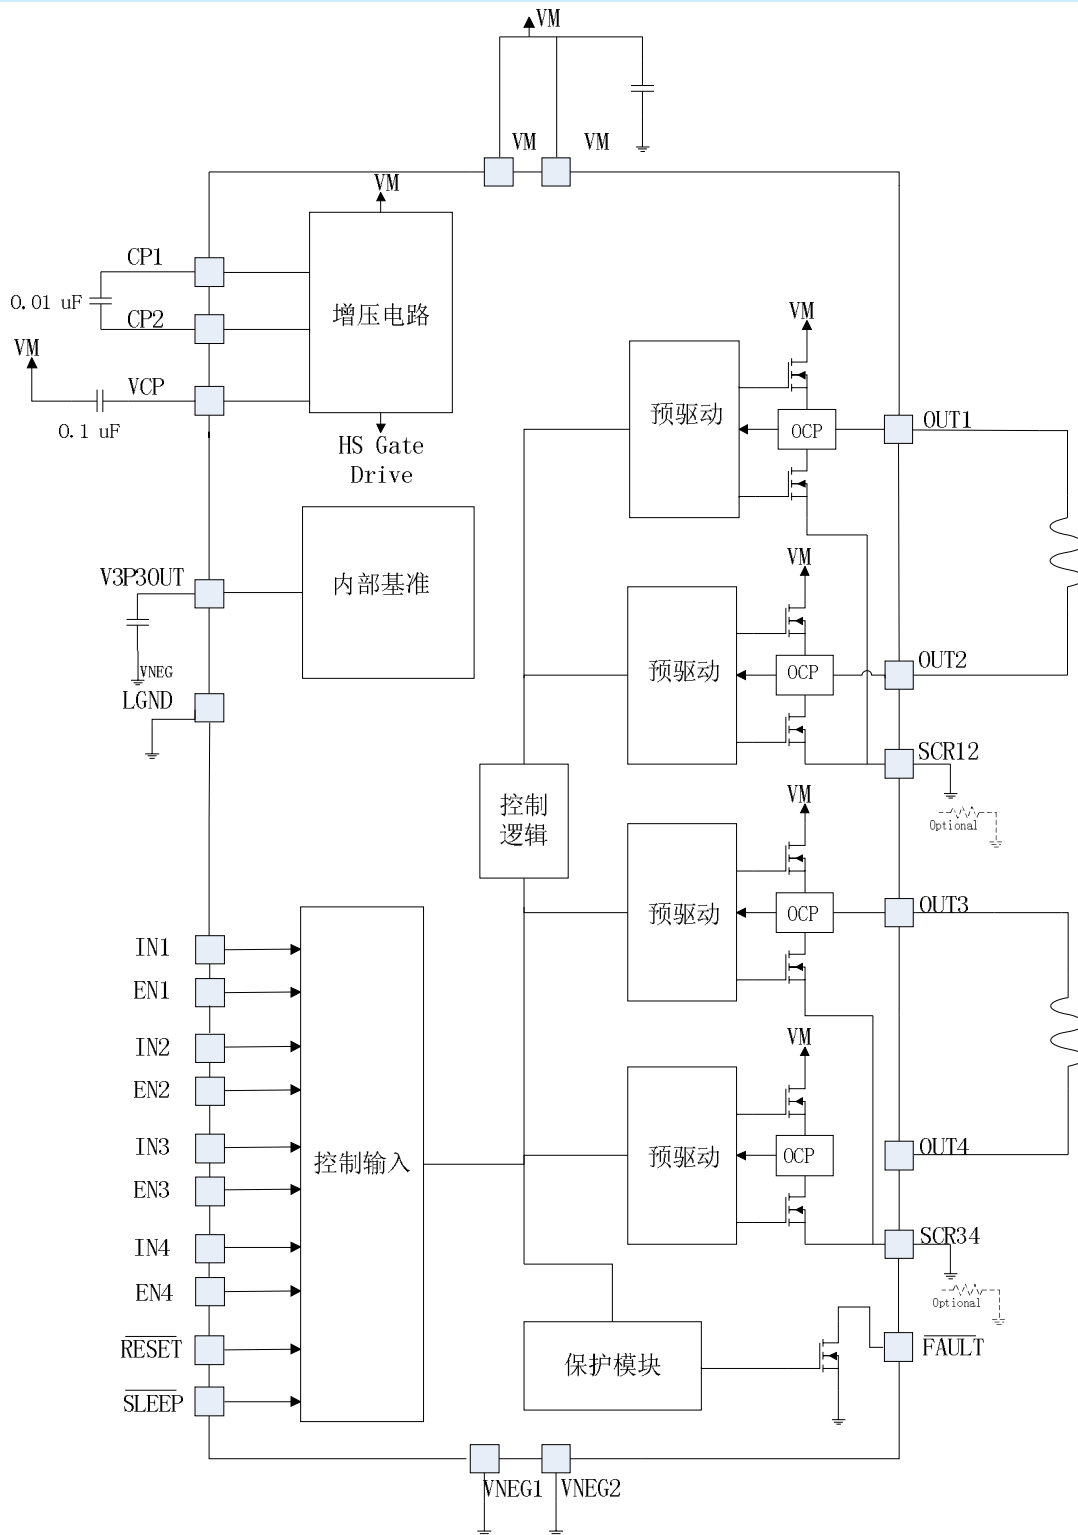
VM

VM VM

VM

CP1

0.01 uF

CP2

增压电路

VM

VCP

0.1 uF

HS Gate Drive

内部基准

V3P3OUT

VNEG

LGND

VM

预驱动

OCP

OUT1

VM

预驱动

OCP

OUT2

SCR12

Optional

控制逻辑

VM

预驱动

OCP

OUT3

VM

预驱动

OCP

OUT4

SCR34

Optional

IN1

EN1

IN2

EN2

IN3

EN3

IN4

EN4

$\overline{RESET}$

$\overline{SLEEP}$

控制输入

保护模块

$\overline{FAULT}$

VNEG1 VNEG2